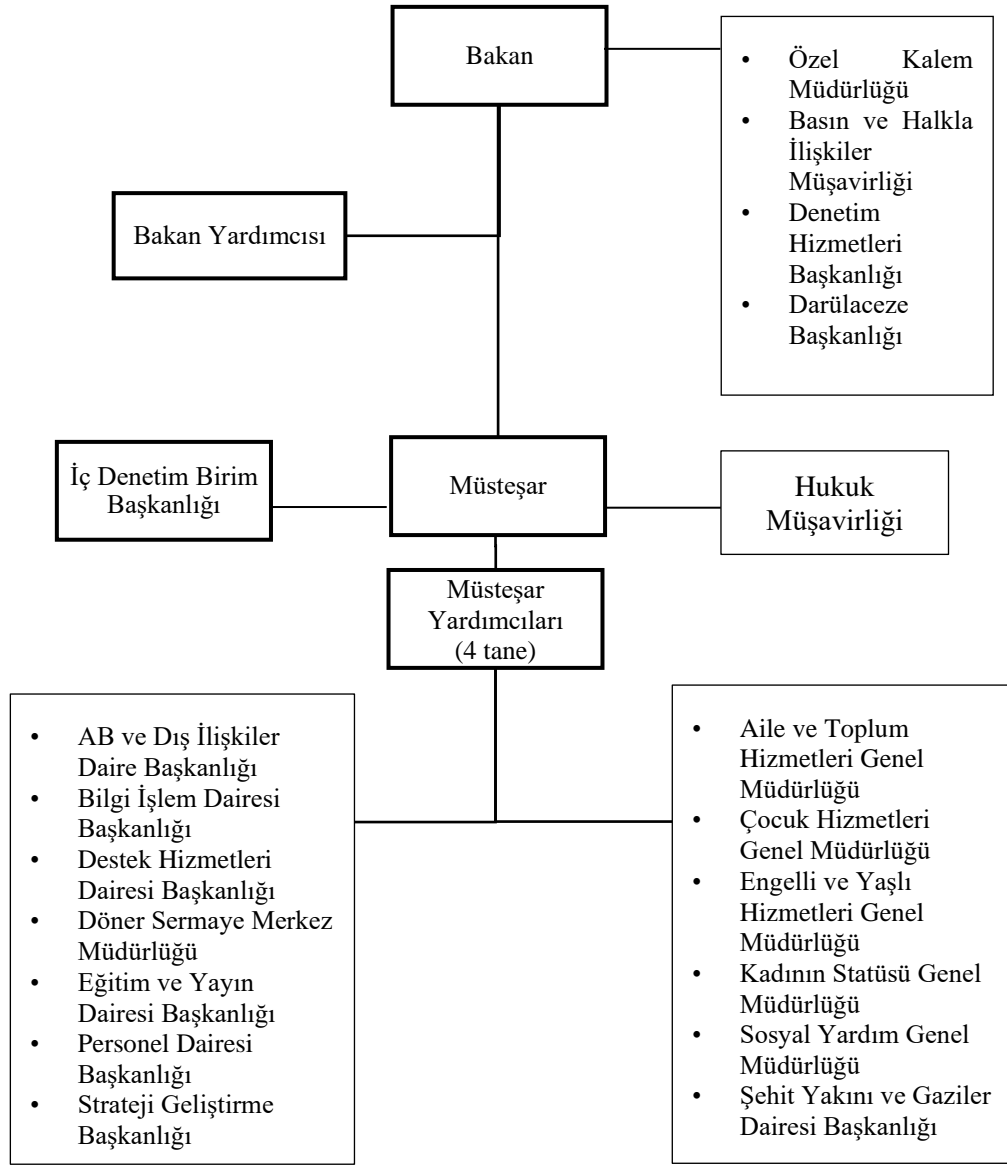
Bakan

• Özel Kalem Müdürlüğü
• Basın ve Halkla İlişkiler Müşavirliği
• Denetim Hizmetleri Başkanlığı
• Darülaceze Başkanlığı

Bakan Yardımcısı

İç Denetim Birim Başkanlığı

Müsteşar

Hukuk Müşavirliği

Müsteşar Yardımcıları (4 tane)

• AB ve Dış İlişkiler Daire Başkanlığı
• Bilgi İşlem Dairesi Başkanlığı
• Destek Hizmetleri Dairesi Başkanlığı
• Döner Sermaye Merkez Müdürlüğü
• Eğitim ve Yayın Dairesi Başkanlığı
• Personel Dairesi Başkanlığı
• Strateji Geliştirme Başkanlığı

• Aile ve Toplum Hizmetleri Genel Müdürlüğü
• Çocuk Hizmetleri Genel Müdürlüğü
• Engelli ve Yaşlı Hizmetleri Genel Müdürlüğü
• Kadının Statüsü Genel Müdürlüğü
• Sosyal Yardım Genel Müdürlüğü
• Şehit Yakını ve Gaziler Dairesi Başkanlığı